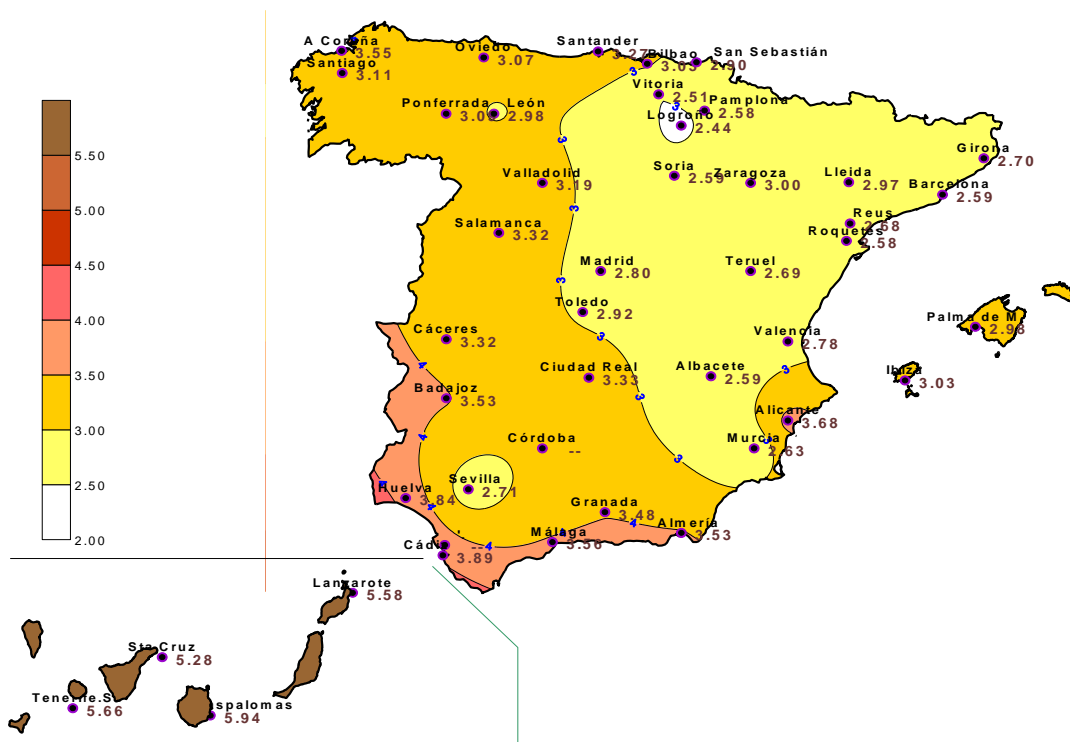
5.50
5.00
4.50
4.00
3.50
3.00
2.50
2.00

A Coruña 3.55
Santiago 3.11
Oviedo 3.07
Santander 3.27
Bilbao 3.03
San Sebastián 2.90
Vitoria 2.51
Pamplona 2.58
Logroño 2.44
Ponferrada 3.09
León 2.98
Valladolid 3.19
Soria 2.55
Zaragoza 3.00
Lleida 2.97
Girona 2.70
Barcelona 2.59
Reus 2.68
Roquetes 2.58
Salamanca 3.32
Madrid 2.80
Teruel 2.69
Toledo 2.92
Cáceres 3.32
Valencia 2.78
Palma de M 2.98
Badajoz 3.53
Ciudad Real 3.33
Albacete 2.59
Ibiza 3.03
Alicante 3.68
Córdoba --
Murcia 2.63
Sevilla 2.71
Huelva 3.84
Granada 3.48
Almería 3.53
Málaga 3.56
Cádiz 3.89
Lanzarote 5.58
Sta.Cruz 5.28
Tenerife.S 5.66
Maspalomas 5.94

3
3
3
3
3
3
3
3
3
4
4
4
4
4
4